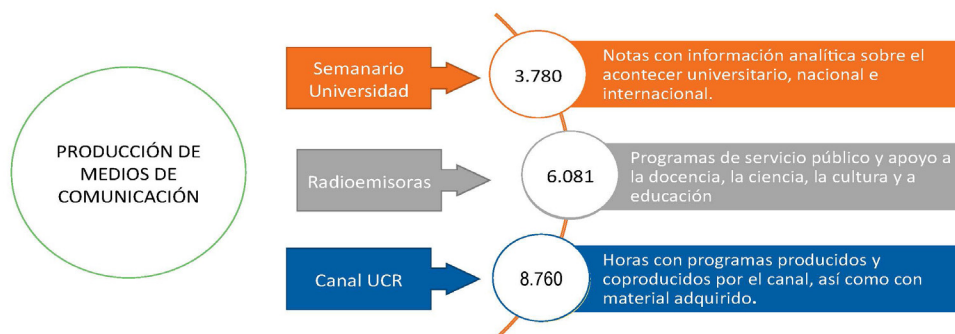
PRODUCCIÓN DE MEDIOS DE COMUNICACIÓN

Semanario Universidad

3.780

Notas con información analítica sobre el acontecer universitario, nacional e internacional.

Radioemisoras

6.081

Programas de servicio público y apoyo a la docencia, la ciencia, la cultura y a educación

Canal UCR

8.760

Horas con programas producidos y coproducidos por el canal, así como con material adquirido.